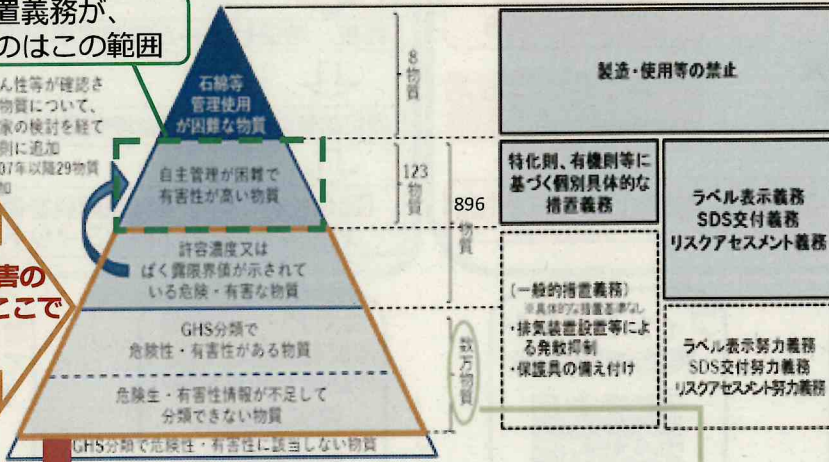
置義務が、
のはこの範囲

ん性等が確認さ
物質について、
家の検討を経て
則に追加
07年以降29物質
加

害の
ここで

石綿等
管理使用
が困難な物質

8
物
質

製造・使用等の禁止

自主管理が困難で
有害性が高い物質

123
物
質

896
物
質

特化則、有機則等に
基づく個別具体的な
措置義務

ラベル表示義務
SDS交付義務
リスクアセスメント義務

許容濃度又は
ばく露限界値が示されて
いる危険・有害な物質

(一般的措置義務)
※具体的な措置基準なし
・排気装置設置等による発散抑制
・保護具の備え付け

GHS分類で
危険性・有害性がある物質

数
万
物
質

ラベル表示努力義務
SDS交付努力義務
リスクアセスメント努力義務

危険性・有害性情報が不足して
分類できない物質

GHS分類で危険性・有害性に該当しない物質